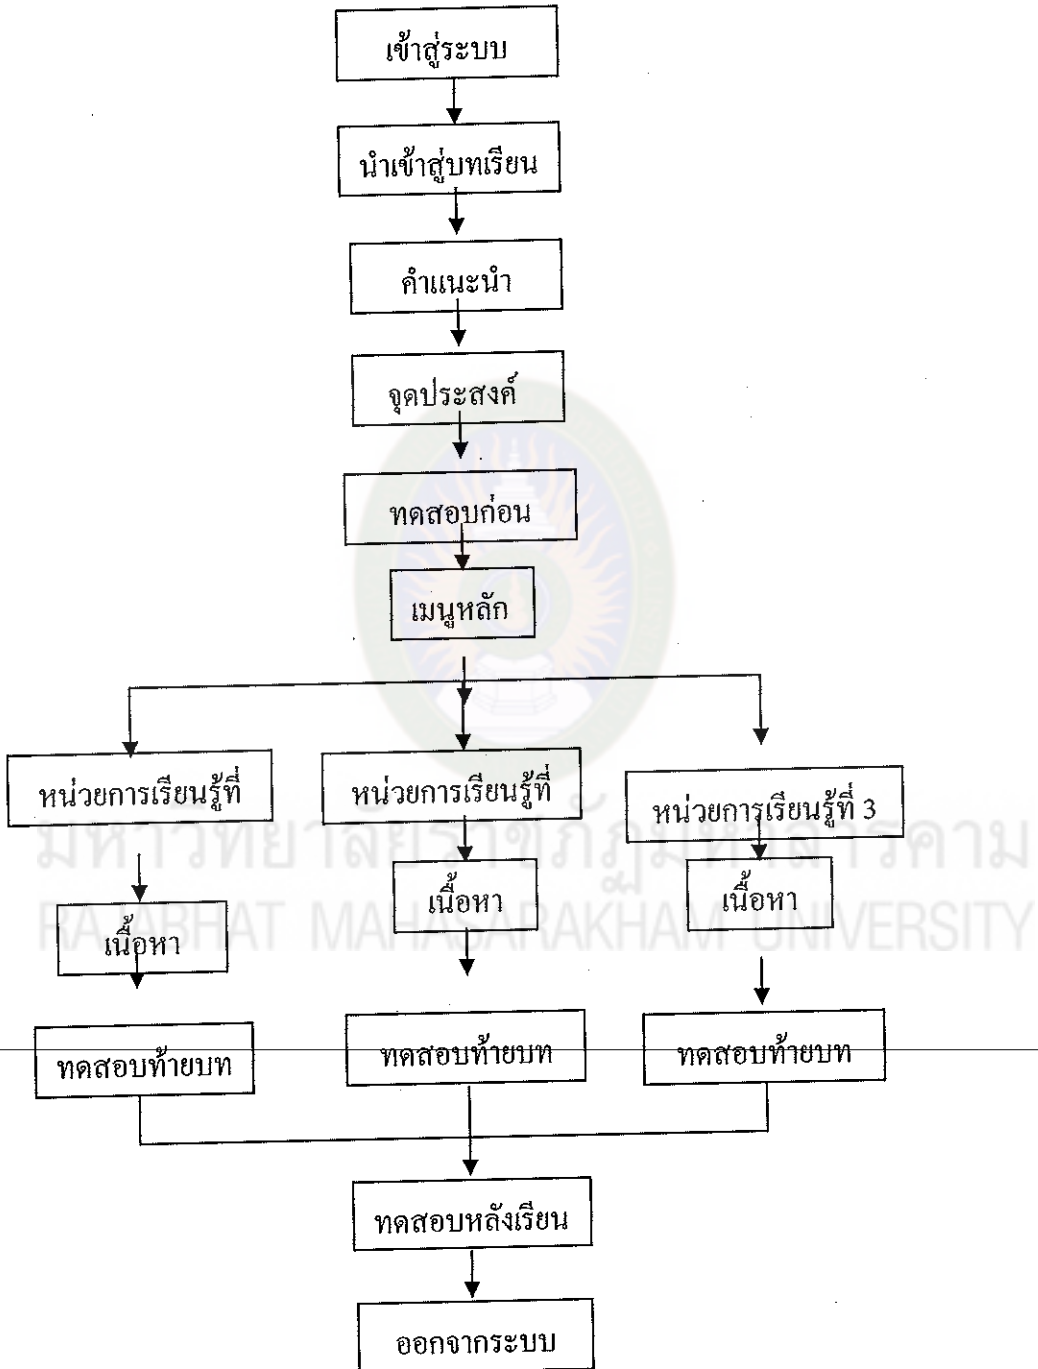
เข้าสู่ระบบ

นำเข้าสู่บทเรียน

คำแนะนำ

จุดประสงค์

ทดสอบก่อน

เมนูหลัก

หน่วยการเรียนรู้ที่

หน่วยการเรียนรู้ที่

หน่วยการเรียนรู้ที่ 3

เนื้อหา

เนื้อหา

เนื้อหา

ทดสอบท้ายบท

ทดสอบท้ายบท

ทดสอบท้ายบท

ทดสอบหลังเรียน

ออกจากระบบ

มหาวิทยาลัยราชภัฏมหาสารคาม
RAJABHAT MAHASARAKHAM UNIVERSITY